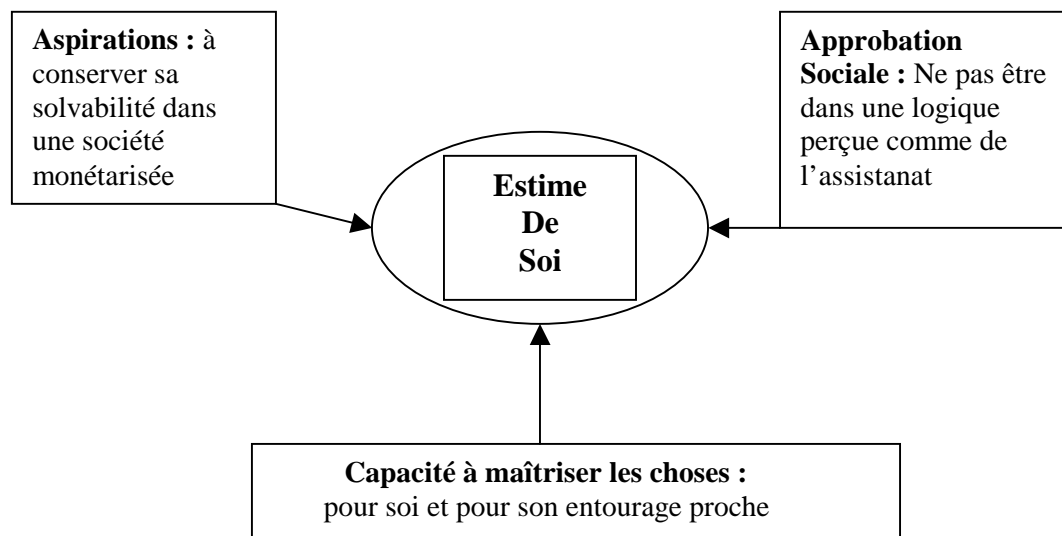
**Aspirations :** à conserver sa solvabilité dans une société monétarisée

**Approbation Sociale :** Ne pas être dans une logique perçue comme de l'assistanat

**Estime De Soi**

**Capacité à maîtriser les choses :** pour soi et pour son entourage proche